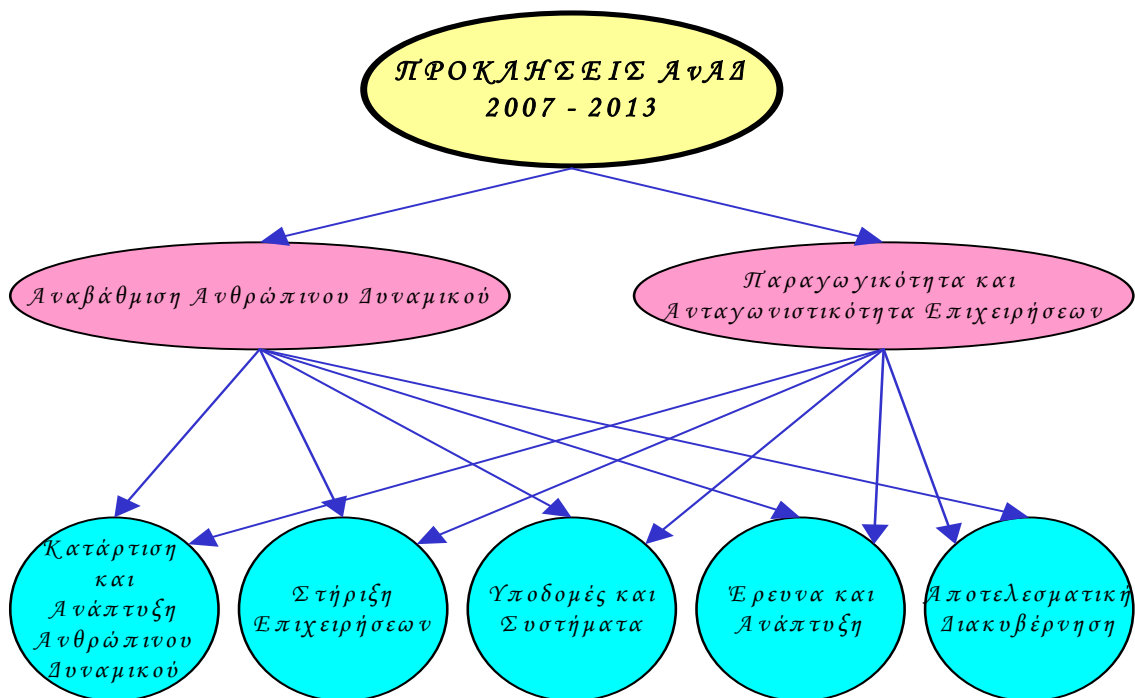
ΠΡΟΚΛΗΣΕΙΣ ΑνΑΔ
2007 - 2013

Αναβάθμιση Ανθρώπινου Δυναμικού

Παραγωγικότητα και Ανταγωνιστικότητα Επιχειρήσεων

Κατάρτιση και Ανάπτυξη Ανθρώπινου Δυναμικού

Στήριξη Επιχειρήσεων

Υποδομές και Συστήματα

Έρευνα και Ανάπτυξη

Αποτελεσματική Διακυβέρνηση